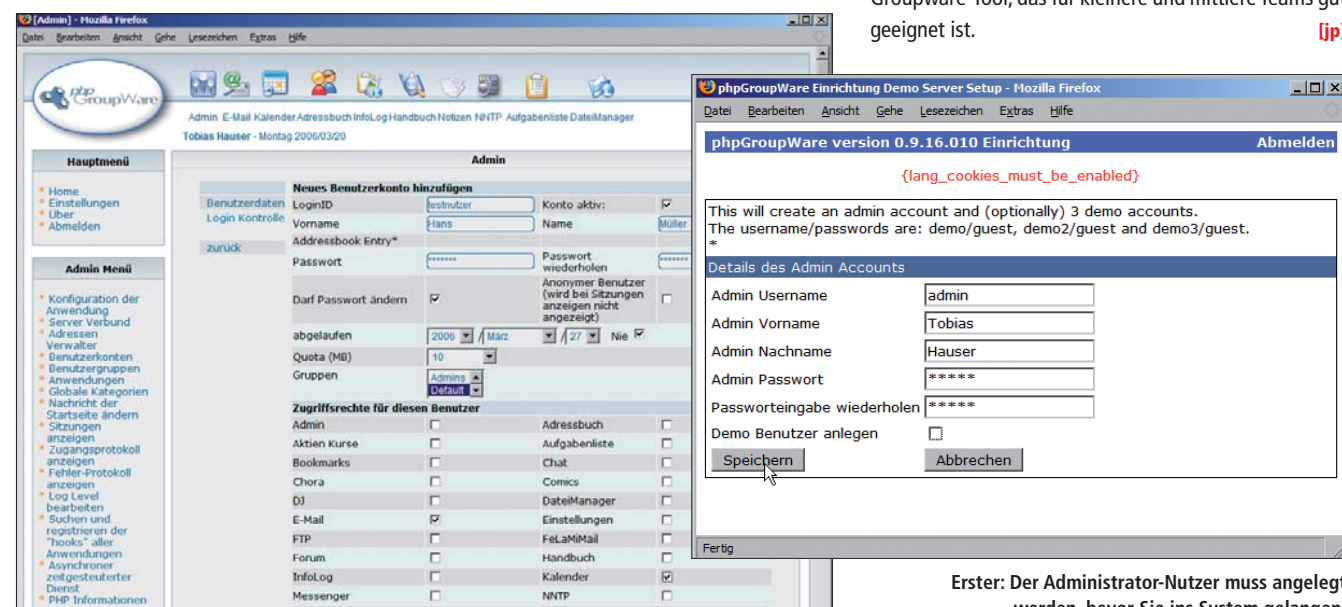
geeignet ist. [jp]

[Admin] - Mozilla Firefox

Datei Bearbeiten Ansicht Gehe Lesezeichen Extras Hilfe

phpGroupWare

Admin E-Mail Kalender Adressbuch InfoLog Handbuch Notizen NNTP Aufgabenliste DateiManager

Tobias Hauser - Montag 2006/03/20

Hauptmenü

Home
Einstellungen
Über
Abmelden

Admin Menü

Konfiguration der Anwendung
Server Verbund
Adressen Verwalter
Benutzerkonten
Benutzergruppen
Anwendungen
Globale Kategorien
Nachricht der Startseite ändern
Sitzungen anzeigen
Zugangsprotokoll anzeigen
Fehler-Protokoll anzeigen
Log Level bearbeiten
Suchen und registrieren der "hooks" aller Anwendungen
Asynchroner zeitgesteuerter Dienst
PHP Informationen

Admin

Benutzerdaten
Login Kontrolle
zurück

Neues Benutzerkonto hinzufügen

| LoginID | testnutzer | Konto aktiv: | ☑ |
|---|---|---|---|
| Vorname | Hans | Name | Müller |
| Addressbook Entry* | | | |
| Passwort | ••••••• | Passwort wiederholen | ••••••• |
| Darf Passwort ändern | ☑ | Anonymer Benutzer (wird bei Sitzungen anzeigen nicht angezeigt) | ☐ |
| abgelaufen | 2006 / März / 27 | Nie ☑ | |
| Quota (MB) | 10 | | |
| Gruppen | Admins Default | | |

Zugriffsrechte für diesen Benutzer

| Admin | ☐ | Adressbuch | ☐ |
|---|---|---|---|
| Aktien Kurse | ☐ | Aufgabenliste | ☐ |
| Bookmarks | ☐ | Chat | ☐ |
| Chora | ☐ | Comics | ☐ |
| DJ | ☐ | DateiManager | ☐ |
| E-Mail | ☑ | Einstellungen | ☐ |
| FTP | ☐ | FeLaMiMail | ☐ |
| Forum | ☐ | Handbuch | ☐ |
| InfoLog | ☐ | Kalender | ☑ |
| Messenger | ☐ | NNTP | ☐ |

phpGroupWare Einrichtung Demo Server Setup - Mozilla Firefox

Datei Bearbeiten Ansicht Gehe Lesezeichen Extras Hilfe

phpGroupWare version 0.9.16.010 Einrichtung Abmelden

{lang_cookies_must_be_enabled}

This will create an admin account and (optionally) 3 demo accounts.
The username/passwords are: demo/guest, demo2/guest and demo3/guest.
*

Details des Admin Accounts

| Admin Username | admin |
|---|---|
| Admin Vorname | Tobias |
| Admin Nachname | Hauser |
| Admin Passwort | ***** |
| Passworteingabe wiederholen | ***** |
| Demo Benutzer anlegen | ☐ |

Speichern Abbrechen

Fertig

Erster: Der Administrator-Nutzer muss angelegt werden, bevor Sie ins System gelangen